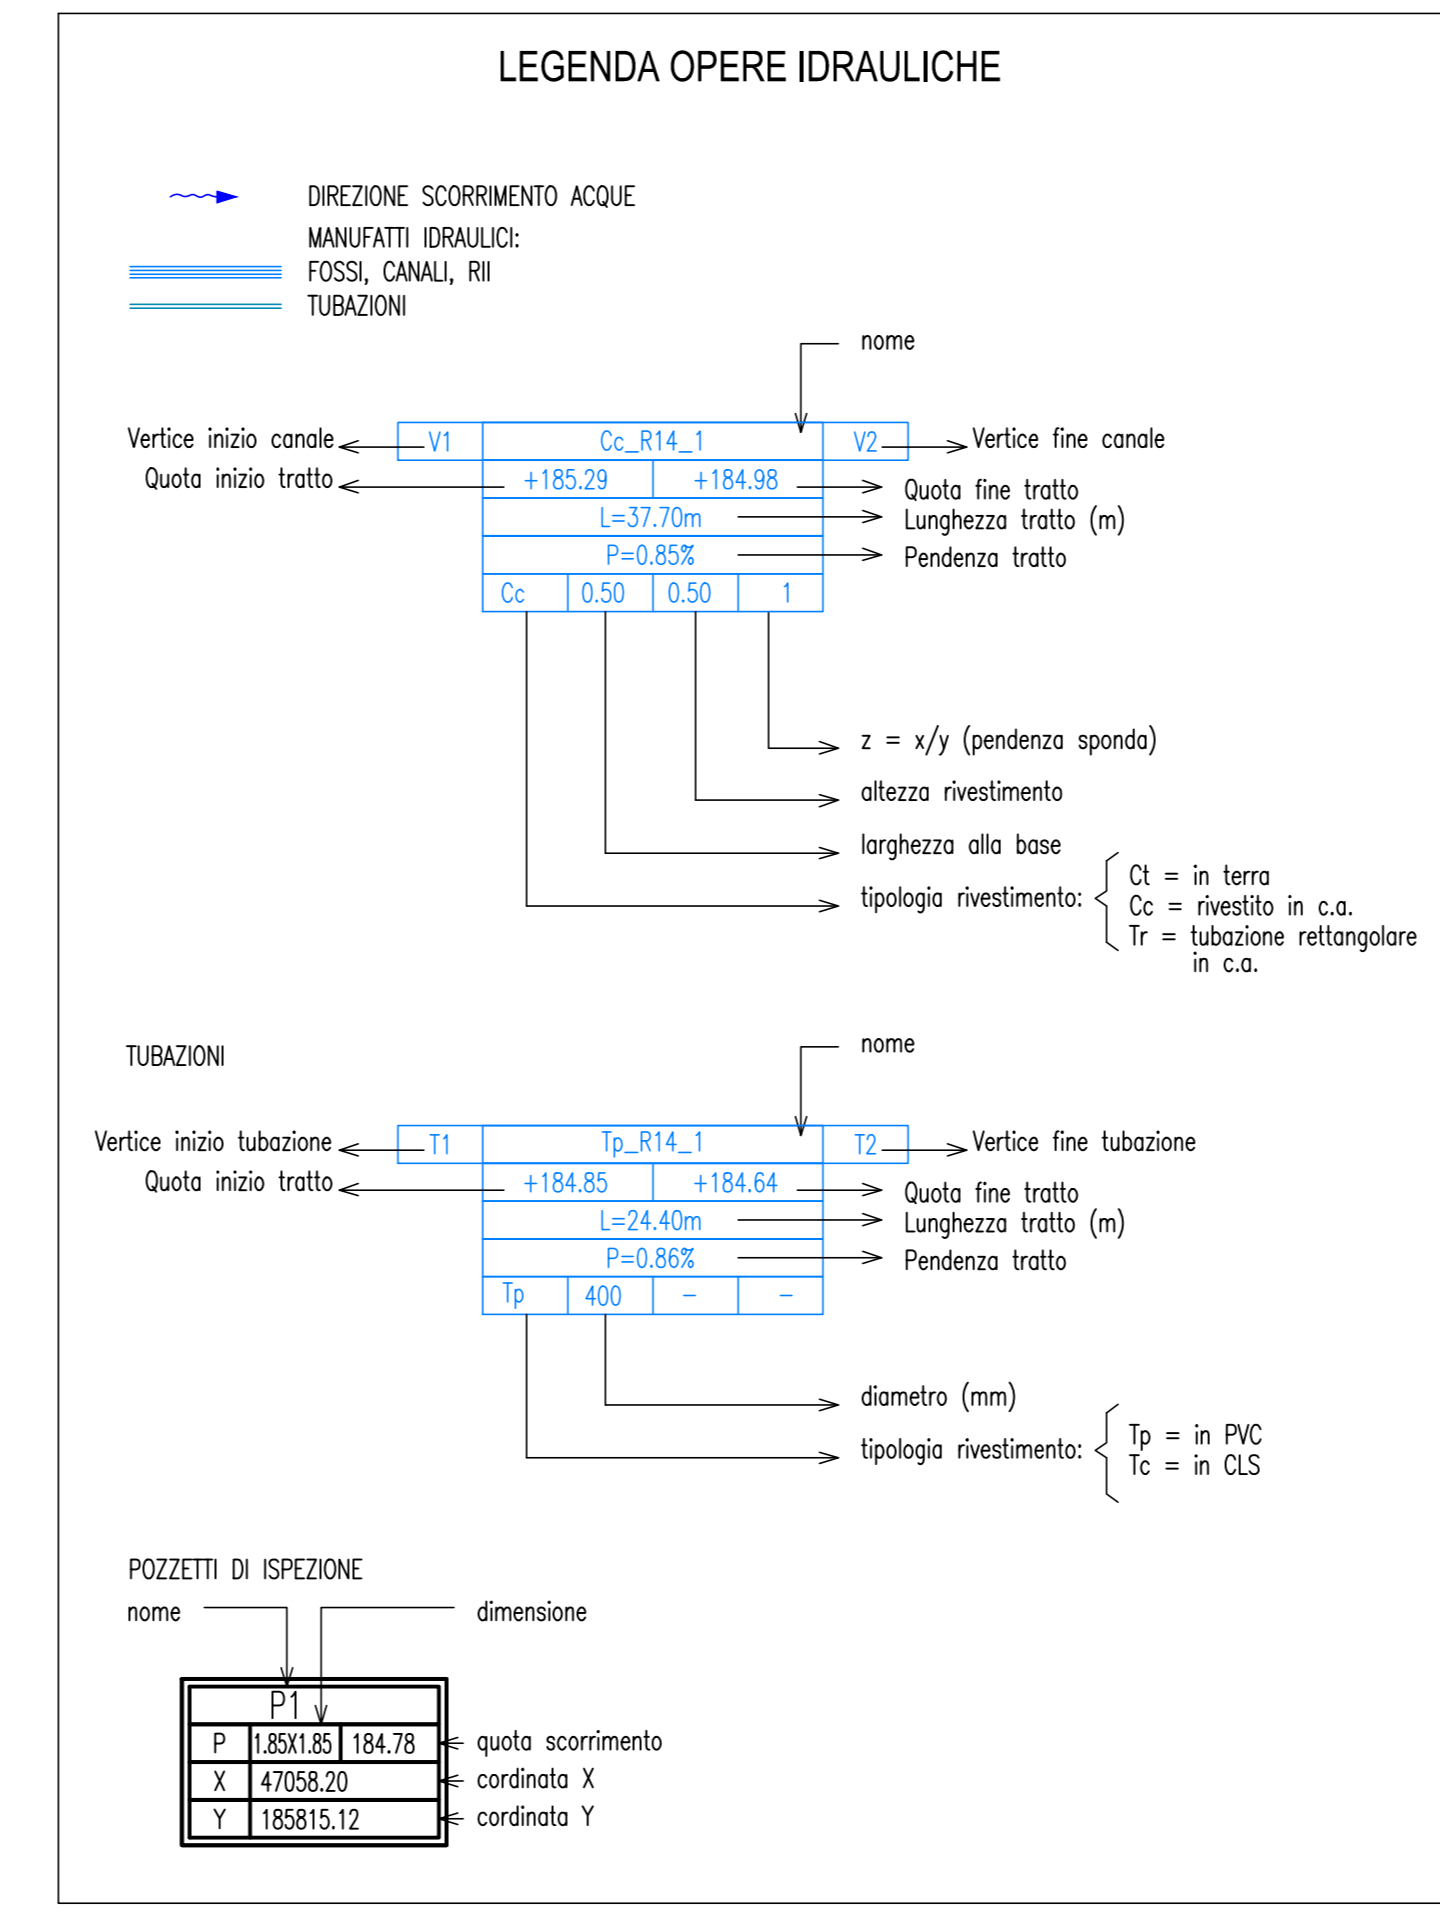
LEGENDA OPERE IDRAULICHE

DIREZIONE SCORRIMENTO ACQUE
MANUFATTI IDRAULICI:
FOSSI, CANALI, RII
TUBAZIONI

nome

Vertice inizio canale
Quota inizio tratto

| V1 | Cc_R14_1 | | | V2 |
|---|---|---|---|---|
| | +185.29 | +184.98 | | |
| | L=37.70m | | | |
| | P=0.85% | | | |
| Cc | 0.50 | 0.50 | 1 | |

Vertice fine canale
Quota fine tratto
Lunghezza tratto (m)
Pendenza tratto

z = x/y (pendenza sponda)
altezza rivestimento
larghezza alla base
tipologia rivestimento:
Ct = in terra
Cc = rivestito in c.a.
Tr = tubazione rettangolare in c.a.

TUBAZIONI

nome

Vertice inizio tubazione
Quota inizio tratto

| T1 | Tp_R14_1 | | | T2 |
|---|---|---|---|---|
| | +184.85 | +184.64 | | |
| | L=24.40m | | | |
| | P=0.86% | | | |
| Tp | 400 | – | – | |

Vertice fine tubazione
Quota fine tratto
Lunghezza tratto (m)
Pendenza tratto

diametro (mm)
tipologia rivestimento:
Tp = in PVC
Tc = in CLS

POZZETTI DI ISPEZIONE
nome
dimensione

| P1 | | |
|---|---|---|
| P | 1.85X1.85 | 184.78 |
| X | 47058.20 | |
| Y | 185815.12 | |

quota scorrimento
cordinata X
cordinata Y